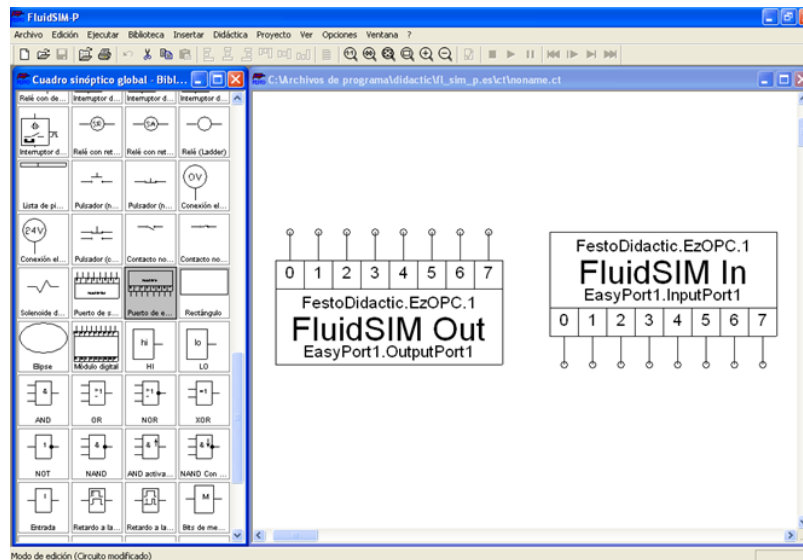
FluidSIM-P

Archivo Edición Ejecutar Biblioteca Insertar Didáctica Proyecto Ver Opciones Ventana ?

Cuadro sinóptico global - Bibl...

Relé con de... Interruptor d... Interruptor d... Interruptor d...

Interruptor d... Relé con ret... Relé con ret... Relé (Ladder)

SE SA

Lista de pi... Pulsador (n... Pulsador (n... Conexión el...

0V

24V

Conexión el... Pulsador (c... Contacto no... Contacto no...

Solenoide d... Puerto de s... Puerto de e... Rectángulo

Elipse Módulo digital HI LO

hi lo

AND OR NOR XOR

& ≥1 ≥1 =1

NOT NAND AND activa... NAND Con ...

1 & & &

Entrada Retardo a la... Retardo a la... Bits de me...

I M

C:\Archivos de programa\didactic\fl_sim_p.es\ct\noname.ct

| 0 | 1 | 2 | 3 | 4 | 5 | 6 | 7 |
|---|---|---|---|---|---|---|---|

FestoDidactic.EzOPC.1
FluidSIM Out
EasyPort1.OutputPort1

FestoDidactic.EzOPC.1
FluidSIM In
EasyPort1.InputPort1

| 0 | 1 | 2 | 3 | 4 | 5 | 6 | 7 |
|---|---|---|---|---|---|---|---|

Modo de edición (Circuito modificado)